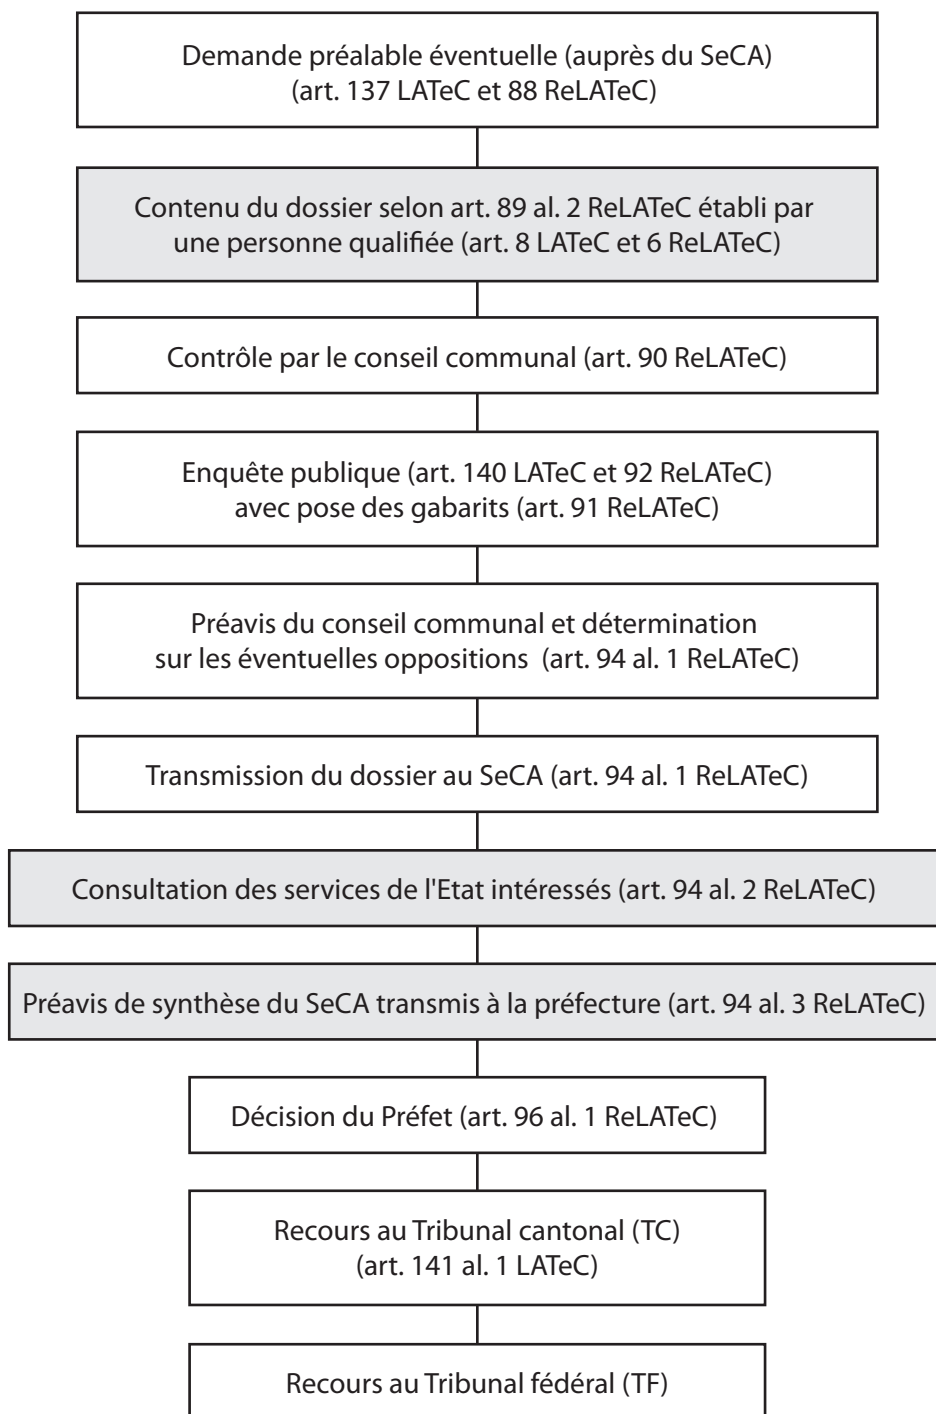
Demande préalable éventuelle (auprès du SeCA) (art. 137 LATeC et 88 ReLATeC)

Contenu du dossier selon art. 89 al. 2 ReLATeC établi par une personne qualifiée (art. 8 LATeC et 6 ReLATeC)

Contrôle par le conseil communal (art. 90 ReLATeC)

Enquête publique (art. 140 LATeC et 92 ReLATeC) avec pose des gabarits (art. 91 ReLATeC)

Préavis du conseil communal et détermination sur les éventuelles oppositions (art. 94 al. 1 ReLATeC)

Transmission du dossier au SeCA (art. 94 al. 1 ReLATeC)

Consultation des services de l'Etat intéressés (art. 94 al. 2 ReLATeC)

Préavis de synthèse du SeCA transmis à la préfecture (art. 94 al. 3 ReLATeC)

Décision du Préfet (art. 96 al. 1 ReLATeC)

Recours au Tribunal cantonal (TC) (art. 141 al. 1 LATeC)

Recours au Tribunal fédéral (TF)